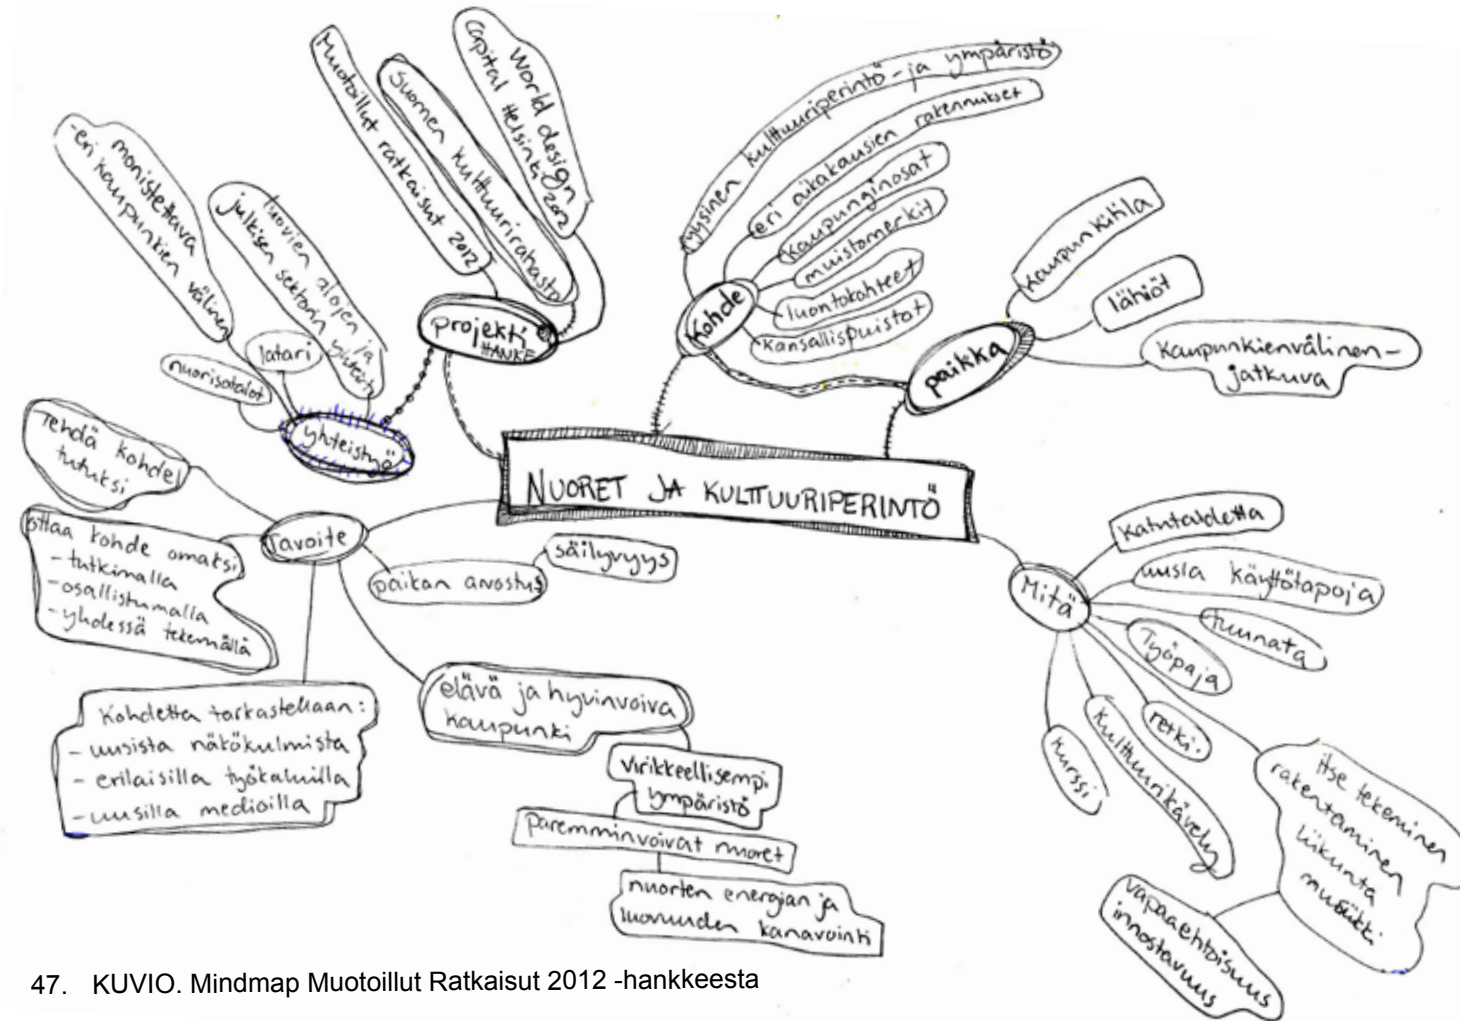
NUORET JA KULTTUURIPERINTÖ

Projekti
HANKE

World design Capital Helsinki 2012

Suomen kulttuurirahasto

Muotoillut ratkaisut 2012

Yhteistyö

luovien alojen ja julkisen sektorin yhteistyö

monistettava -eri kaupunkien välinen

latari

nuorisotalot

Kohde

rakennus kulttuuriperintö- ja ympäristö

eri aikakausien rakennukset

kaupunginosat

muistomerkit

luontokohteet

kansallispuistot

paikka

kaupunkikilla

lähiöt

kaupunkienvälinen-jatkuva

Tavoite

Tehdä kohde tutuksi

ottaa kohde omaksi
-tutkimalla
-osallistumalla
-yhdessä tekemällä

Kohdetta tarkastellaan:
- uusista näkökulmista
- erilaisilla työkaluilla
- uusilla medioilla

paikan arvostus

säilyvyys

elävä ja hyvinvoiva kaupunki

Virikkeellisempi ympäristö

paremminvoivat nuoret

nuorten energian ja luovuuden kanavointi

Mitä

Katutaidetta

uusia käyttötapoja

Kunnata

Työpaja

retki

Kulttuurikävely

Kurssi

Itse tekeminen rakentaminen liikunta musiikki

vapaaehtoisuus innostavuus

47. KUVIO. Mindmap Muotoillut Ratkaisut 2012 -hankkeesta